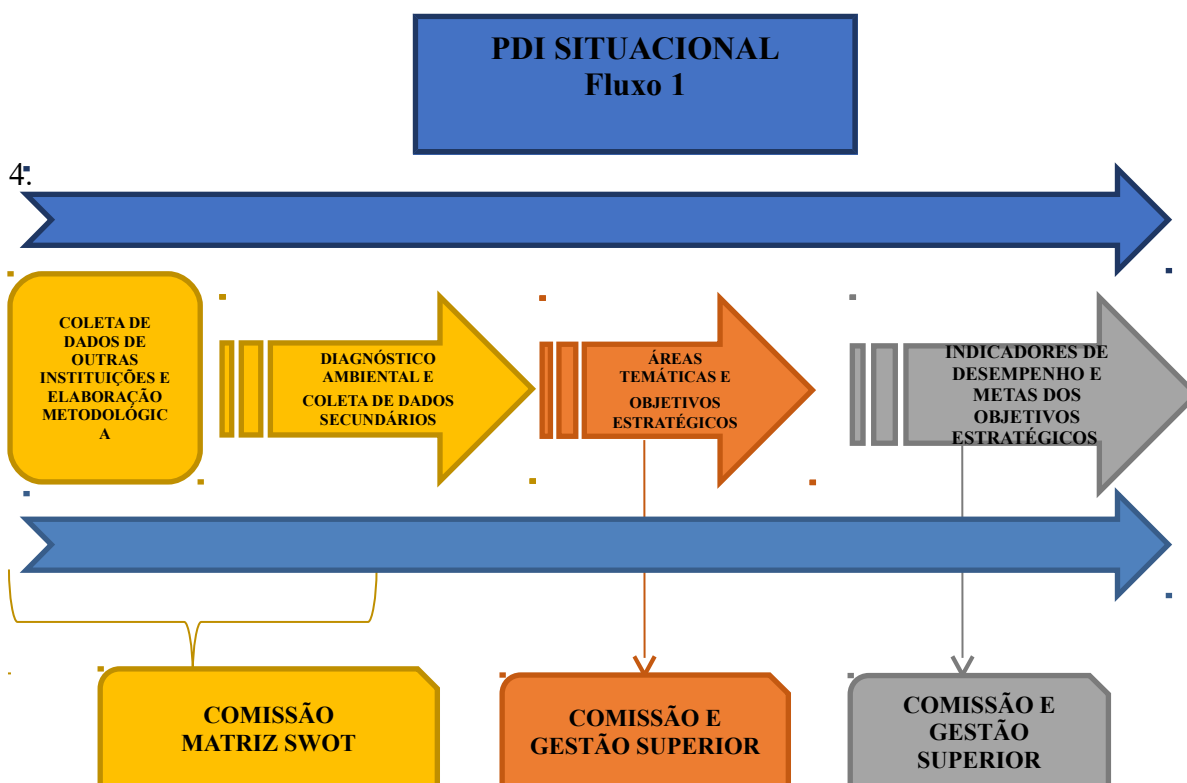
PDI SITUACIONAL
Fluxo 1

4.

COLETA DE DADOS DE OUTRAS INSTITUIÇÕES E ELABORAÇÃO METODOLÓGICA

DIAGNÓSTICO AMBIENTAL E COLETA DE DADOS SECUNDÁRIOS

ÁREAS TEMÁTICAS E OBJETIVOS ESTRATÉGICOS

INDICADORES DE DESEMPENHO E METAS DOS OBJETIVOS ESTRATÉGICOS

COMISSÃO MATRIZ SWOT

COMISSÃO E GESTÃO SUPERIOR

COMISSÃO E GESTÃO SUPERIOR